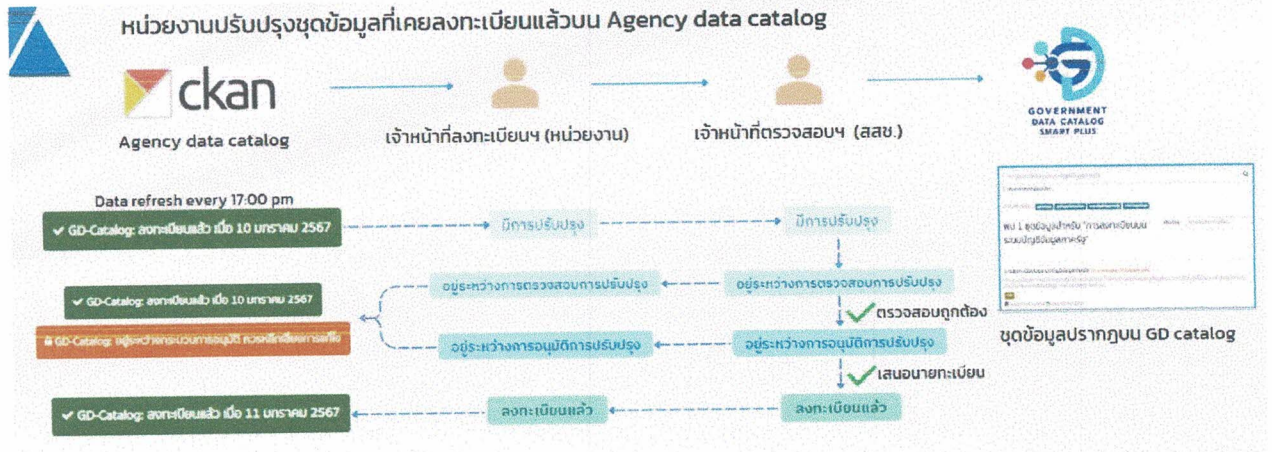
หน่วยงานปรับปรุงชุดข้อมูลที่เคยลงทะเบียนแล้วบน Agency data catalog

ckan

Agency data catalog

เจ้าหน้าที่ลงทะเบียนฯ (หน่วยงาน)

เจ้าหน้าที่ตรวจสอบฯ (สสช.)

GOVERNMENT DATA CATALOG SMART PLUS

Data refresh every 17:00 pm

✔ GD-Catalog: ลงทะเบียนแล้ว เมื่อ 10 มกราคม 2567

มีการปรับปรุง

มีการปรับปรุง

อยู่ระหว่างการตรวจสอบการปรับปรุง

อยู่ระหว่างการตรวจสอบการปรับปรุง

✔ GD-Catalog: ลงทะเบียนแล้ว เมื่อ 10 มกราคม 2567

ตรวจสอบถูกต้อง

GD-Catalog: อยู่ระหว่างกระบวนการอนุมัติ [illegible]

อยู่ระหว่างการอนุมัติการปรับปรุง

อยู่ระหว่างการอนุมัติการปรับปรุง

เสนอนายทะเบียน

✔ GD-Catalog: ลงทะเบียนแล้ว เมื่อ 11 มกราคม 2567

ลงทะเบียนแล้ว

ลงทะเบียนแล้ว

พบ 1 ชุดข้อมูลสำหรับ "การลงทะเบียนบนระบบบัญชีข้อมูลภาครัฐ"

ชุดข้อมูลปรากฏบน GD catalog